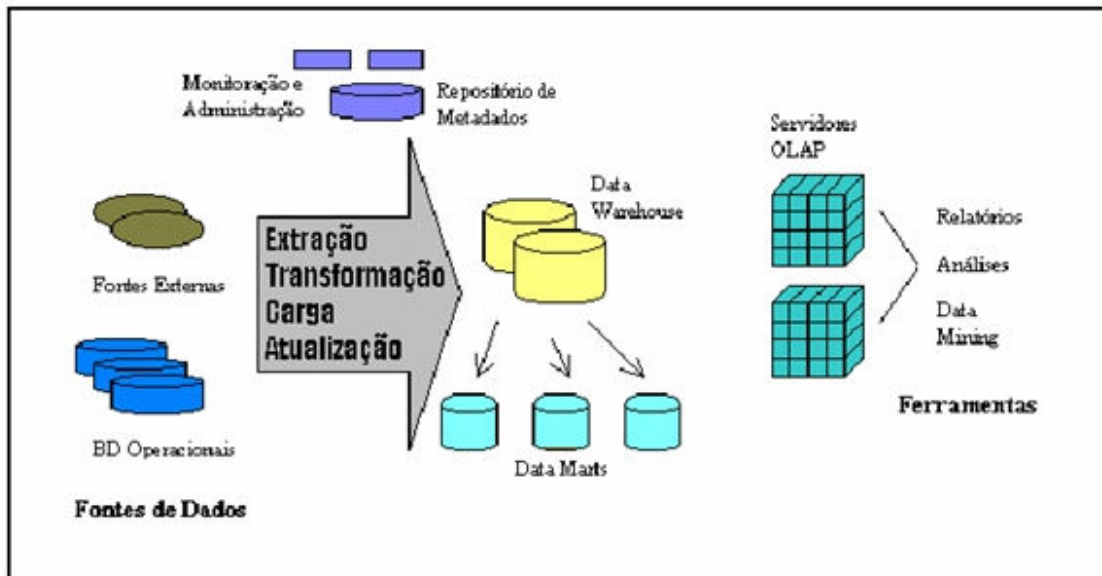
Monitoração e Administração

Repositório de Metadados

Servidores OLAP

Data Warehouse

Extração
Transformação
Carga
Atualização

Fontes Externas

BD Operacionais

Fontes de Dados

Data Marts

Relatórios

Análises

Data Mining

Ferramentas